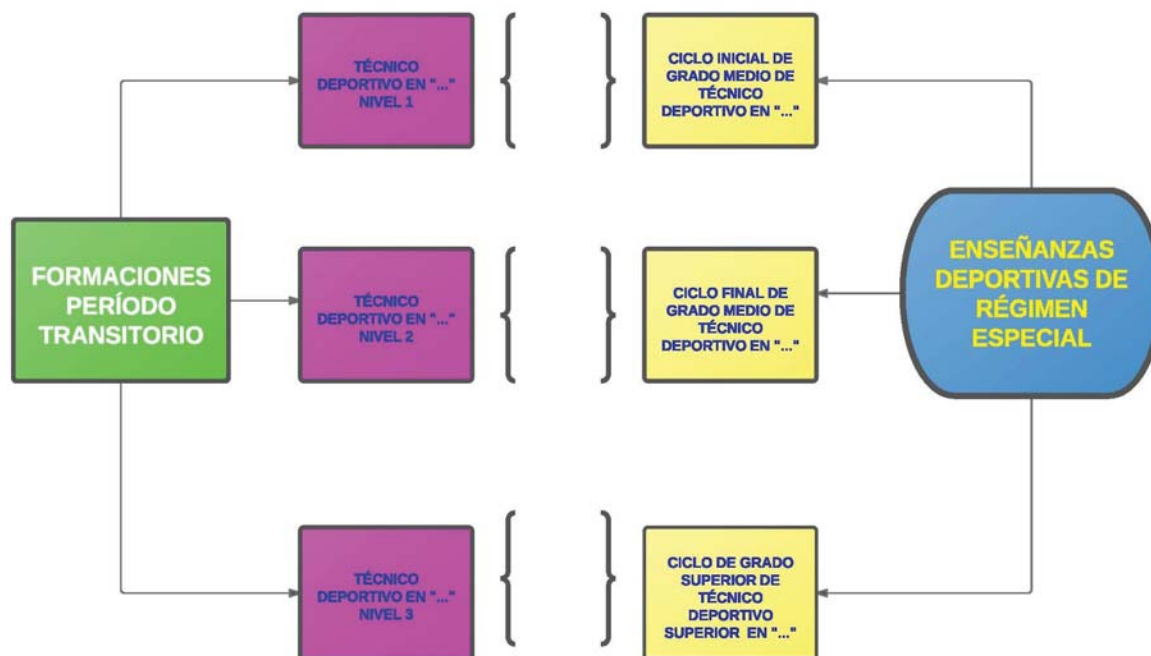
FORMACIONES PERÍODO TRANSITORIO

TÉCNICO DEPORTIVO EN "..." NIVEL 1

CICLO INICIAL DE GRADO MEDIO DE TÉCNICO DEPORTIVO EN "..."

TÉCNICO DEPORTIVO EN "..." NIVEL 2

CICLO FINAL DE GRADO MEDIO DE TÉCNICO DEPORTIVO EN "..."

TÉCNICO DEPORTIVO EN "..." NIVEL 3

CICLO DE GRADO SUPERIOR DE TÉCNICO DEPORTIVO SUPERIOR EN "..."

ENSEÑANZAS DEPORTIVAS DE RÉGIMEN ESPECIAL